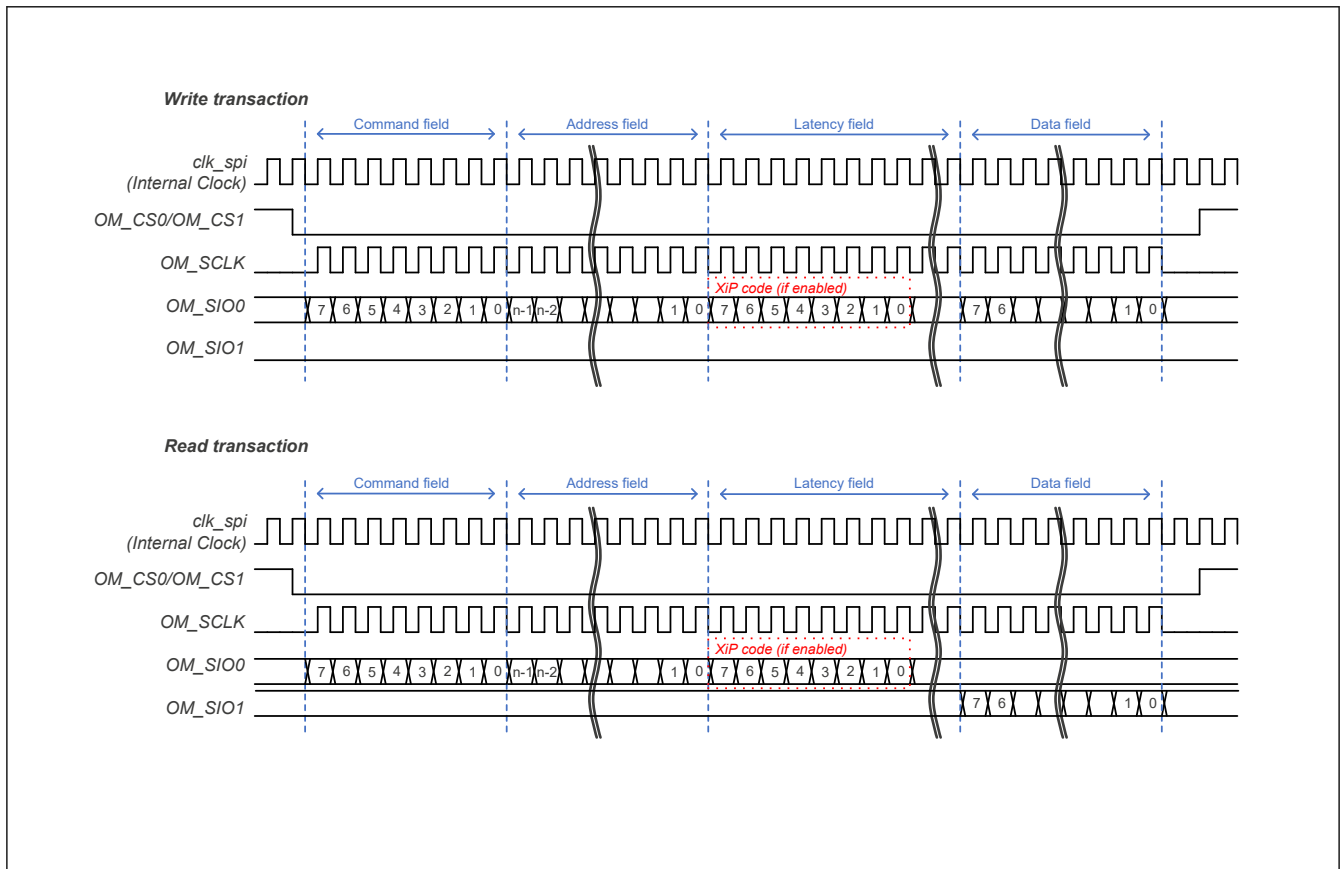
Write transaction

Command field
Address field
Latency field
Data field

clk_spi
(Internal Clock)
OM_CS0/OM_CS1
OM_SCLK
OM_SIO0
OM_SIO1

XiP code (if enabled)

7 6 5 4 3 2 1 0 n-1 n-2 1 0 7 6 5 4 3 2 1 0 7 6 1 0

Read transaction

Command field
Address field
Latency field
Data field

clk_spi
(Internal Clock)
OM_CS0/OM_CS1
OM_SCLK
OM_SIO0
OM_SIO1

XiP code (if enabled)

7 6 5 4 3 2 1 0 n-1 n-2 1 0 7 6 5 4 3 2 1 0

7 6 1 0